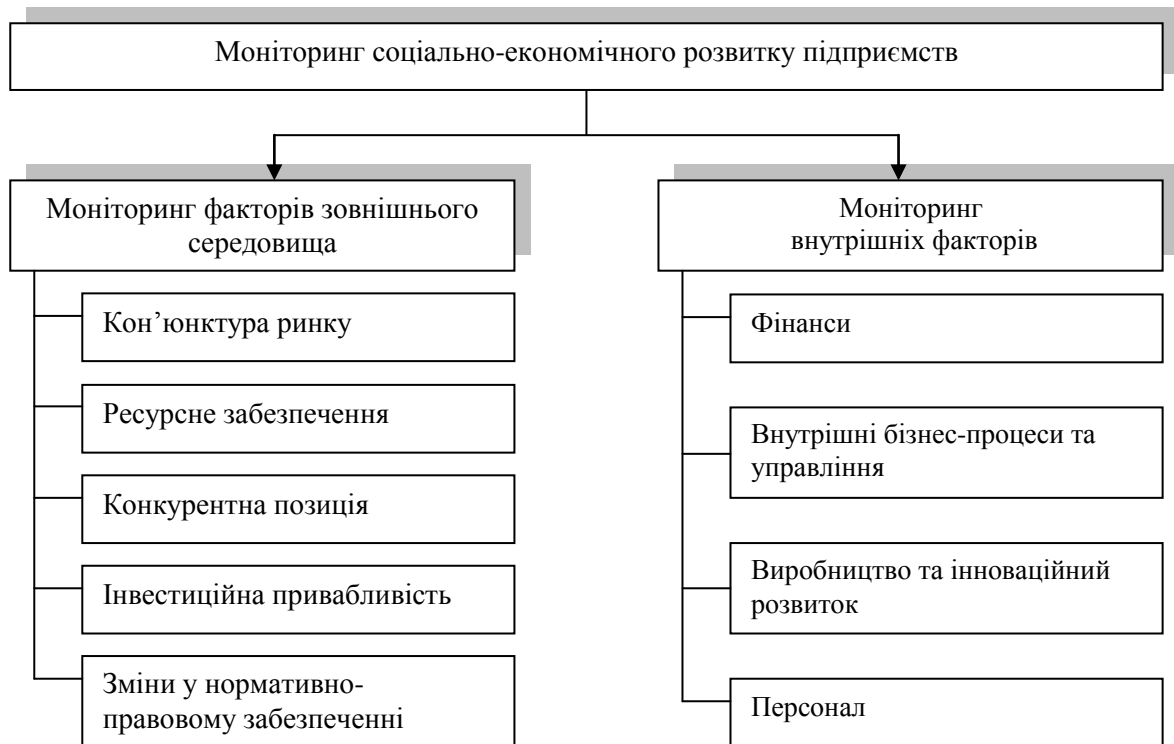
Моніторинг соціально-економічного розвитку підприємств

Моніторинг факторів зовнішнього середовища

Кон’юнктура ринку

Ресурсне забезпечення

Конкурентна позиція

Інвестиційна привабливість

Зміни у нормативно-правовому забезпеченні

Моніторинг внутрішніх факторів

Фінанси

Внутрішні бізнес-процеси та управління

Виробництво та інноваційний розвиток

Персонал